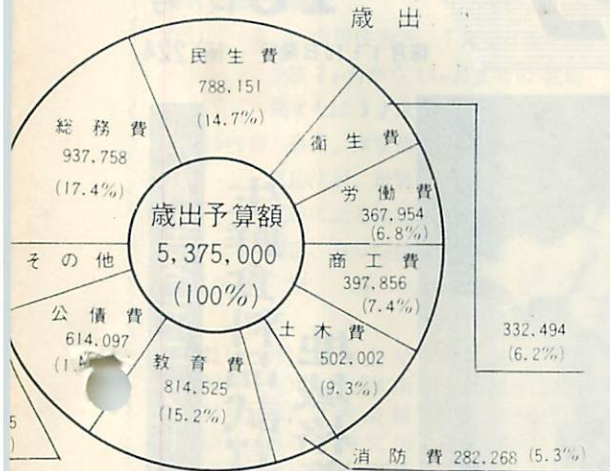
歳出

民生費
788,151
(14.7%)

総務費
937,758
(17.4%)

衛生費

労働費
367,954
(6.8%)

歳出予算額
5,375,000
(100%)

その他

商工費
397,856
(7.4%)

公債費
614,097
(1.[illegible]

土木費
502,002
(9.3%)

教育費
814,525
(15.2%)

332,494
(6.2%)

5
)

消防費 282,268 (5.3%)